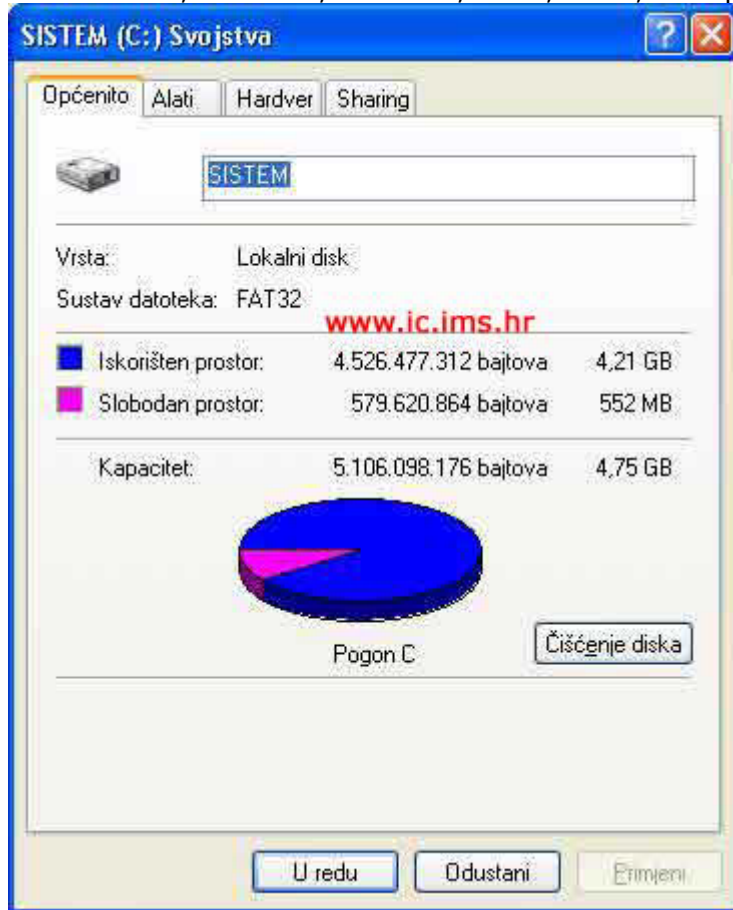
SISTEM (C:) Svojstva

Općenito Alati Hardver Sharing

SISTEM

Vrsta: Lokalni disk

Sustav datoteka: FAT32

www.ic.ims.hr

| | | |
|---|---|---|
| Iskorišten prostor: | 4.526.477.312 bajtova | 4,21 GB |
| Slobodan prostor: | 579.620.864 bajtova | 552 MB |
| Kapacitet: | 5.106.098.176 bajtova | 4,75 GB |

Pogon C

Čišćenje diska

U redu Odustani Primjeni